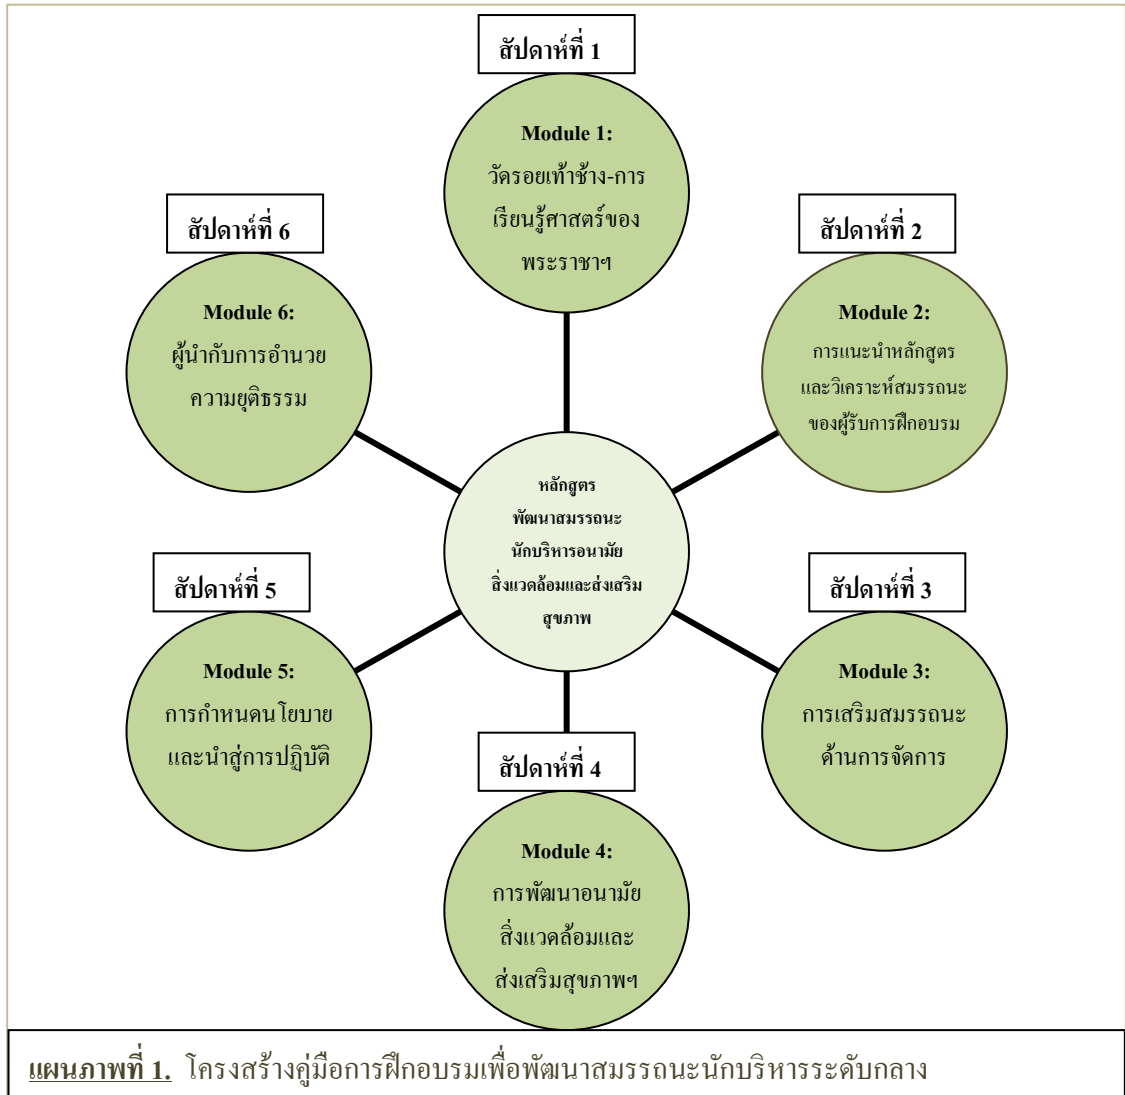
สัปดาห์ที่ 1

Module 1:
วัดรอยเท้าช้าง-การเรียนรู้ศาสตร์ของพระราชาฯ

สัปดาห์ที่ 6

Module 6:
ผู้นำกับการอำนวยความยุติธรรม

สัปดาห์ที่ 2

Module 2:
การแนะนำหลักสูตรและวิเคราะห์สมรรถนะของผู้รับการฝึกอบรม

หลักสูตรพัฒนาสมรรถนะนักบริหารอนามัยสิ่งแวดล้อมและส่งเสริมสุขภาพ

สัปดาห์ที่ 5

Module 5:
การกำหนดนโยบายและนำสู่การปฏิบัติ

สัปดาห์ที่ 3

Module 3:
การเสริมสมรรถนะด้านการจัดการ

สัปดาห์ที่ 4

Module 4:
การพัฒนาอนามัยสิ่งแวดล้อมและส่งเสริมสุขภาพฯ

แผนภาพที่ 1. โครงสร้างคู่มือการฝึกอบรมเพื่อพัฒนาสมรรถนะนักบริหารระดับกลาง